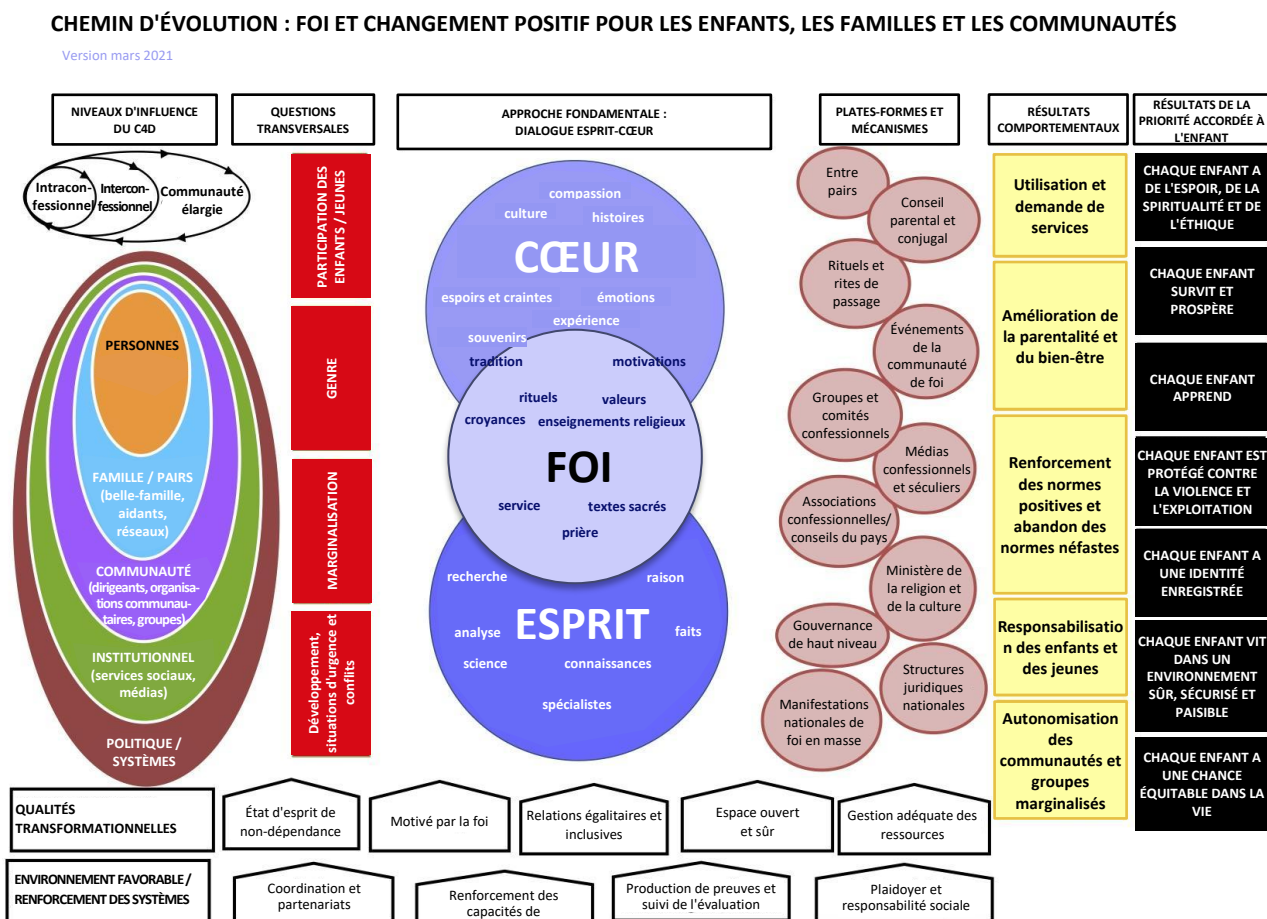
CHEMIN D'ÉVOLUTION : FOI ET CHANGEMENT POSITIF POUR LES ENFANTS, LES FAMILLES ET LES COMMUNAUTÉS

Version mars 2021

NIVEAUX D'INFLUENCE DU C4D

QUESTIONS TRANSVERSALES

APPROCHE FONDAMENTALE : DIALOGUE ESPRIT-CŒUR

PLATES-FORMES ET MÉCANISMES

RÉSULTATS COMPORTEMENTAUX

RÉSULTATS DE LA PRIORITÉ ACCORDÉE À L'ENFANT

Intraconfessionnel

Interconfessionnel

Communauté élargie

PERSONNES

FAMILLE / PAIRS (belle-famille, aidants, réseaux)

COMMUNAUTÉ (dirigeants, organisations communautaires, groupes)

INSTITUTIONNEL (services sociaux, médias)

POLITIQUE / SYSTÈMES

PARTICIPATION DES ENFANTS / JEUNES

GENRE

MARGINALISATION

Développement, situations d'urgence et conflits

compassion
culture
histoires
CŒUR
espoirs et craintes
émotions
expérience
souvenirs
tradition
motivations
rituels
valeurs
croyances
enseignements religieux
FOI
service
textes sacrés
prière
recherche
raison
analyse
ESPRIT
faits
science
connaissances
spécialistes

Entre pairs

Conseil parental et conjugal

Rituels et rites de passage

Événements de la communauté de foi

Groupes et comités confessionnels

Médias confessionnels et séculiers

Associations confessionnelles/ conseils du pays

Ministère de la religion et de la culture

Gouvernance de haut niveau

Structures juridiques nationales

Manifestations nationales de foi en masse

Utilisation et demande de services

Amélioration de la parentalité et du bien-être

Renforcement des normes positives et abandon des normes néfastes

Responsabilisation des enfants et des jeunes

Autonomisation des communautés et groupes marginalisés

CHAQUE ENFANT A DE L'ESPOIR, DE LA SPIRITUALITÉ ET DE L'ÉTHIQUE

CHAQUE ENFANT SURVIT ET PROSPÈRE

CHAQUE ENFANT APPREND

CHAQUE ENFANT EST PROTÉGÉ CONTRE LA VIOLENCE ET L'EXPLOITATION

CHAQUE ENFANT A UNE IDENTITÉ ENREGISTRÉE

CHAQUE ENFANT VIT DANS UN ENVIRONNEMENT SÛR, SÉCURISÉ ET PAISIBLE

CHAQUE ENFANT A UNE CHANCE ÉQUITABLE DANS LA VIE

QUALITÉS TRANSFORMATIONNELLES

État d'esprit de non-dépendance

Motivé par la foi

Relations égalitaires et inclusives

Espace ouvert et sûr

Gestion adéquate des ressources

ENVIRONNEMENT FAVORABLE / RENFORCEMENT DES SYSTÈMES

Coordination et partenariats

Renforcement des capacités de

Production de preuves et suivi de l'évaluation

Plaidoyer et responsabilité sociale